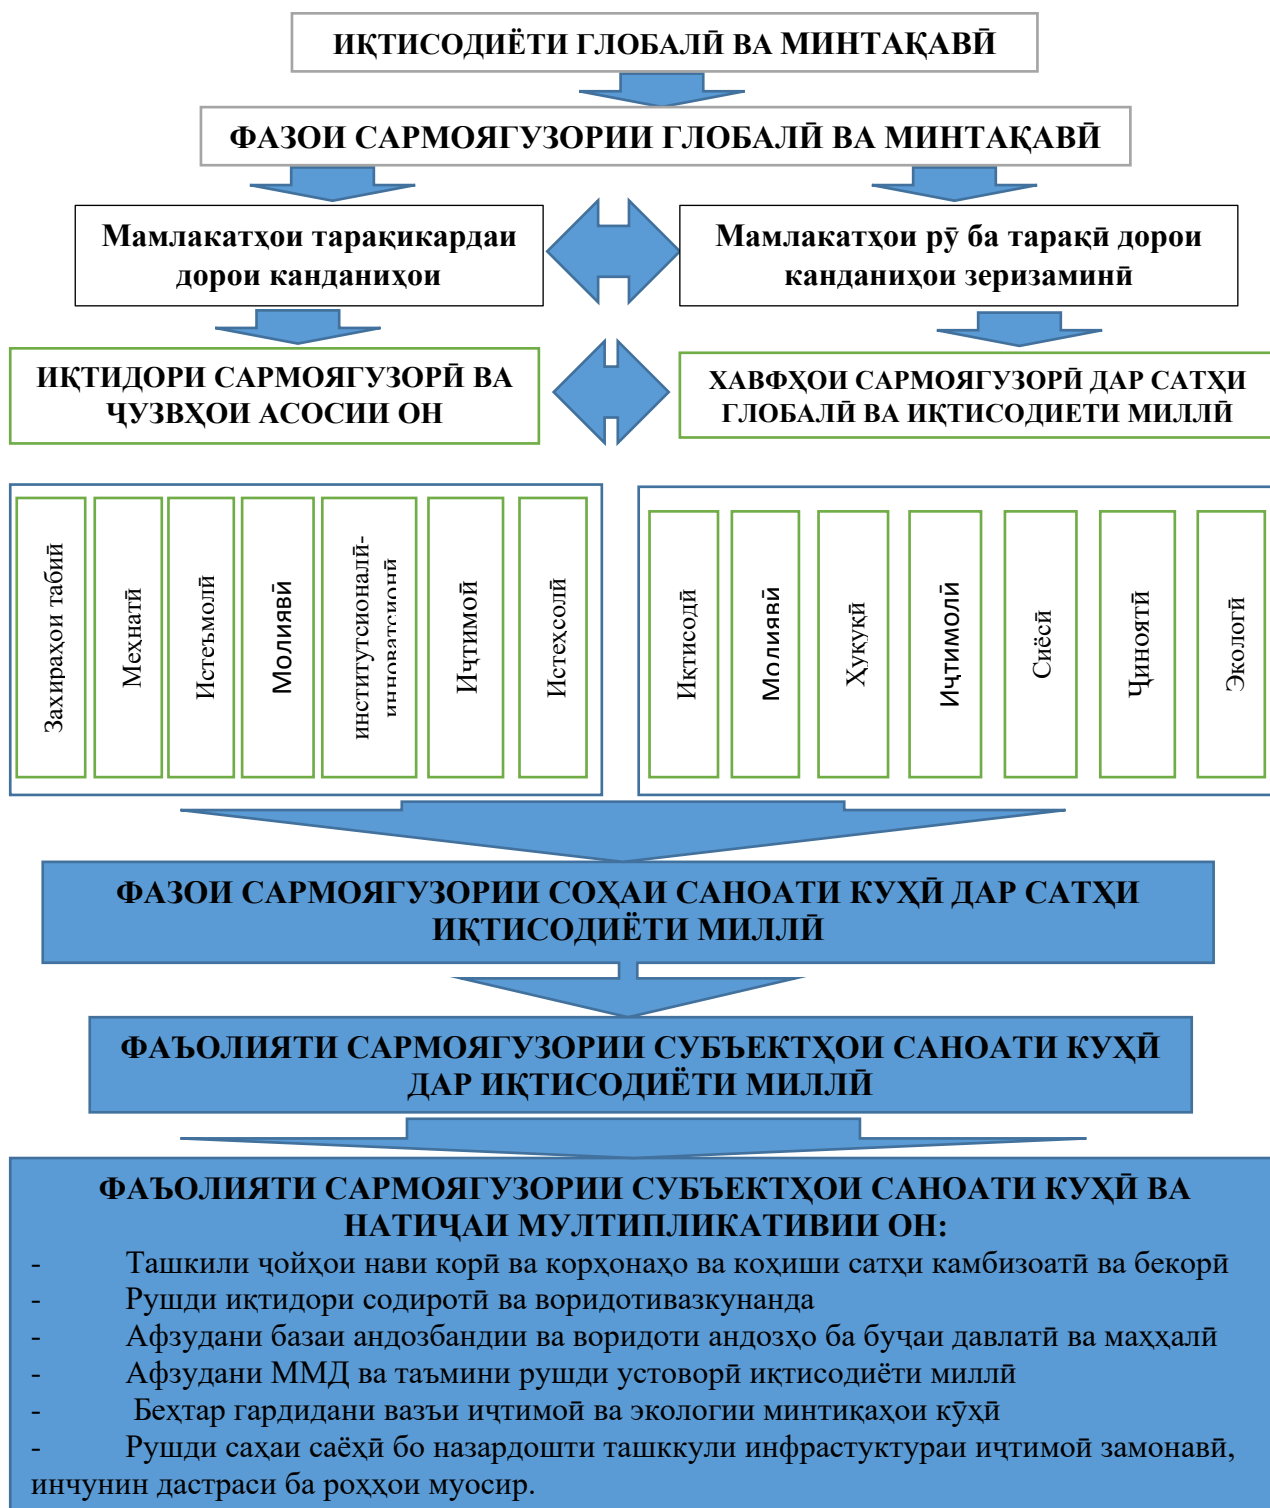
ИҚТИСОДИЁТИ ГЛОБАЛӢ ВА МИНТАҚАВӢ

ФАЗОИ САРМОЯГУЗОРИИ ГЛОБАЛӢ ВА МИНТАҚАВӢ

Мамлакатҳои тарақикардаи дорои канданиҳои

Мамлакатҳои рӯ ба тараққӣ дорои канданиҳои зеризаминӣ

ИҚТИДОРИ САРМОЯГУЗОРӢ ВА ҶУЗВҲОИ АСОСИИ ОН

ХАВФҲОИ САРМОЯГУЗОРӢ ДАР САТҲИ ГЛОБАЛӢ ВА ИҚТИСОДИЕТИ МИЛЛӢ

Захираҳои табиӣ

Меҳнатӣ

Истеъмолӣ

Молиявӣ

институтсионалӣ-инноватсионӣ

Иҷтимоӣ

Истеҳсолӣ

Иқтисодӣ

Молиявӣ

Ҳуқуқӣ

Иҷтимоӣ

Сиёсӣ

Ҷиноятӣ

Экологӣ

ФАЗОИ САРМОЯГУЗОРИИ СОҲАИ САНОАТИ КУҲӢ ДАР САТҲИ ИҚТИСОДИЁТИ МИЛЛӢ

ФАЪОЛИЯТИ САРМОЯГУЗОРИИ СУБЪЕКТҲОИ САНОАТИ КУҲӢ ДАР ИҚТИСОДИЁТИ МИЛЛӢ

ФАЪОЛИЯТИ САРМОЯГУЗОРИИ СУБЪЕКТҲОИ САНОАТИ КУҲӢ ВА НАТИҶАИ МУЛТИПЛИКАТИВИИ ОН:
- Ташкили ҷойҳои нави корӣ ва корхонаҳо ва коҳиши сатҳи камбизоатӣ ва бекорӣ
- Рушди иқтидори содиротӣ ва воридотивазкунанда
- Афзудани базаи андозбандии ва воридоти андозҳо ба буҷаи давлатӣ ва маҳҳалӣ
- Афзудани ММД ва таъмини рушди устуворӣ иқтисодиёти миллӣ
- Беҳтар гардидани вазъи иҷтимоӣ ва экологии минтиқаҳои кӯҳӣ
- Рушди саҳаи саёҳӣ бо назардошти ташккули инфрастуктураи иҷтимоӣ замонавӣ, инчунин дастраси ба роҳҳои муосир.